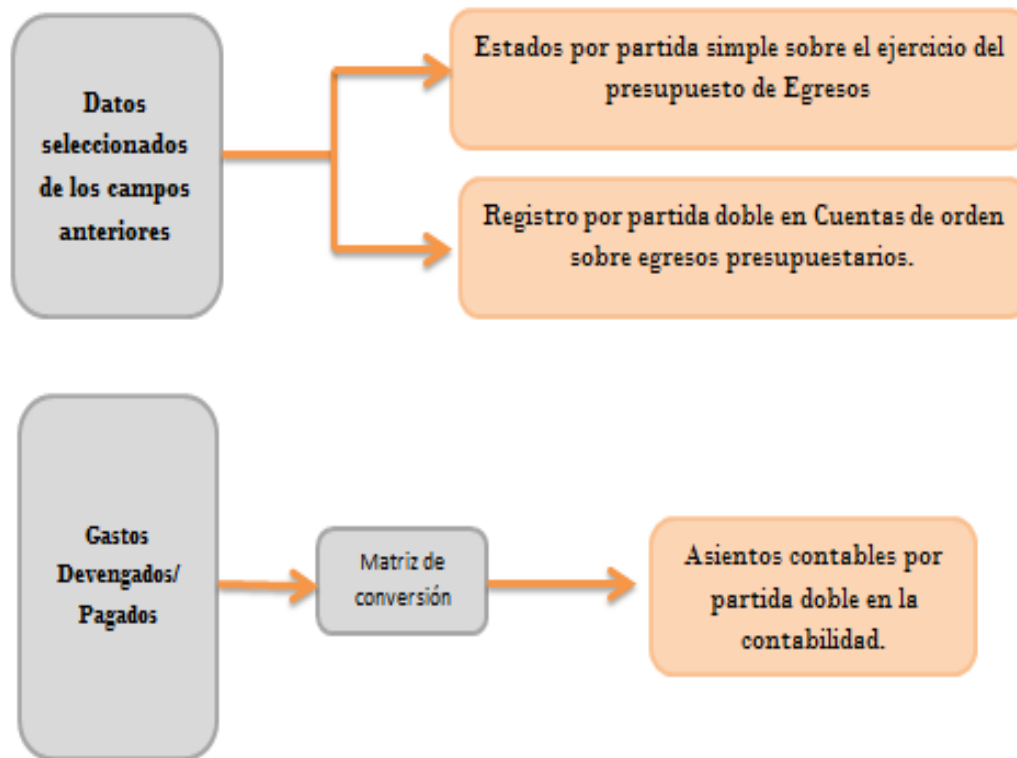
Datos seleccionados de los campos anteriores

Estados por partida simple sobre el ejercicio del presupuesto de Egresos

Registro por partida doble en Cuentas de orden sobre egresos presupuestarios.

Gastos Devengados/ Pagados

Matriz de conversión

Asientos contables por partida doble en la contabilidad.